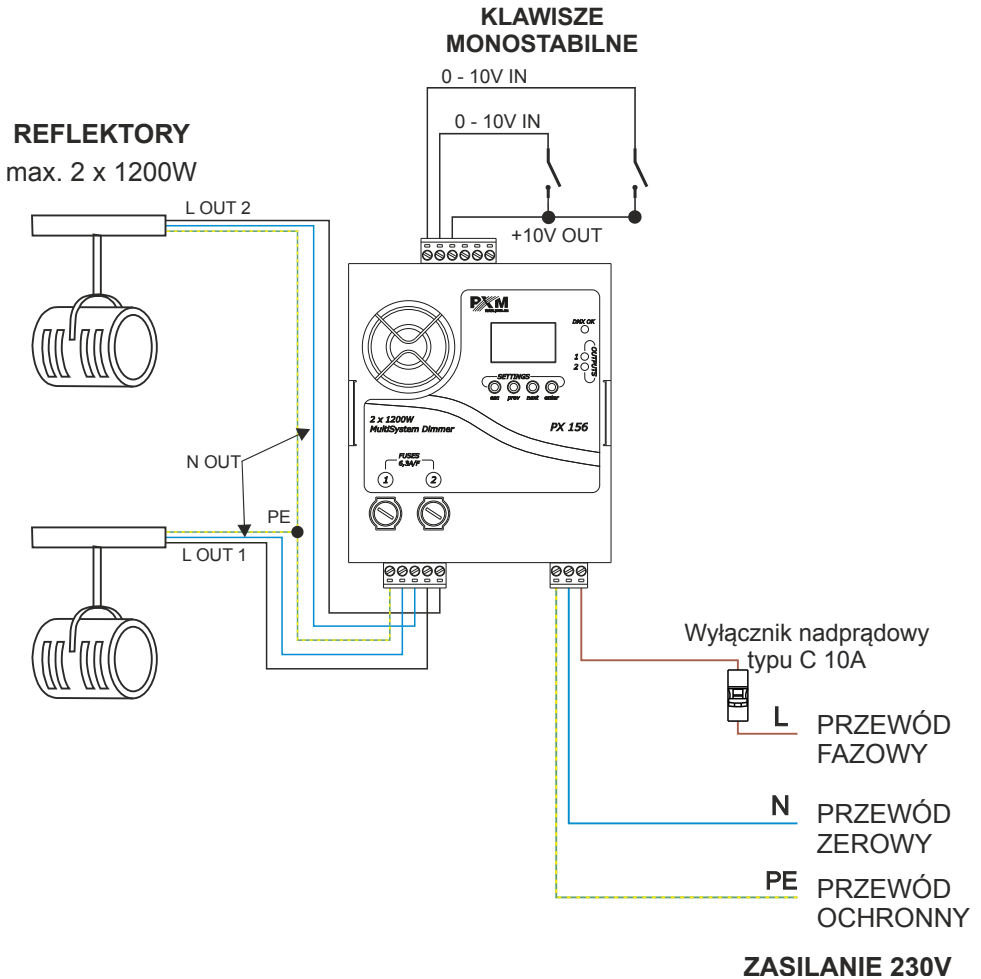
KLAWISZE MONOSTABILNE

0 - 10V IN

0 - 10V IN

+10V OUT

REFLEKTORY

max. 2 x 1200W

L OUT 2

PXM

DMX OK

OUTPUTS

1

2

SETTINGS

esc prev next enter

2 x 1200W MultiSystem Dimmer

PX 156

N OUT

FUSES 6,3A/F

1

2

PE

L OUT 1

Wyłącznik nadprądowy typu C 10A

L PRZEWÓD FAZOWY

N PRZEWÓD ZEROWY

PE PRZEWÓD OCHRONNY

ZASILANIE 230V